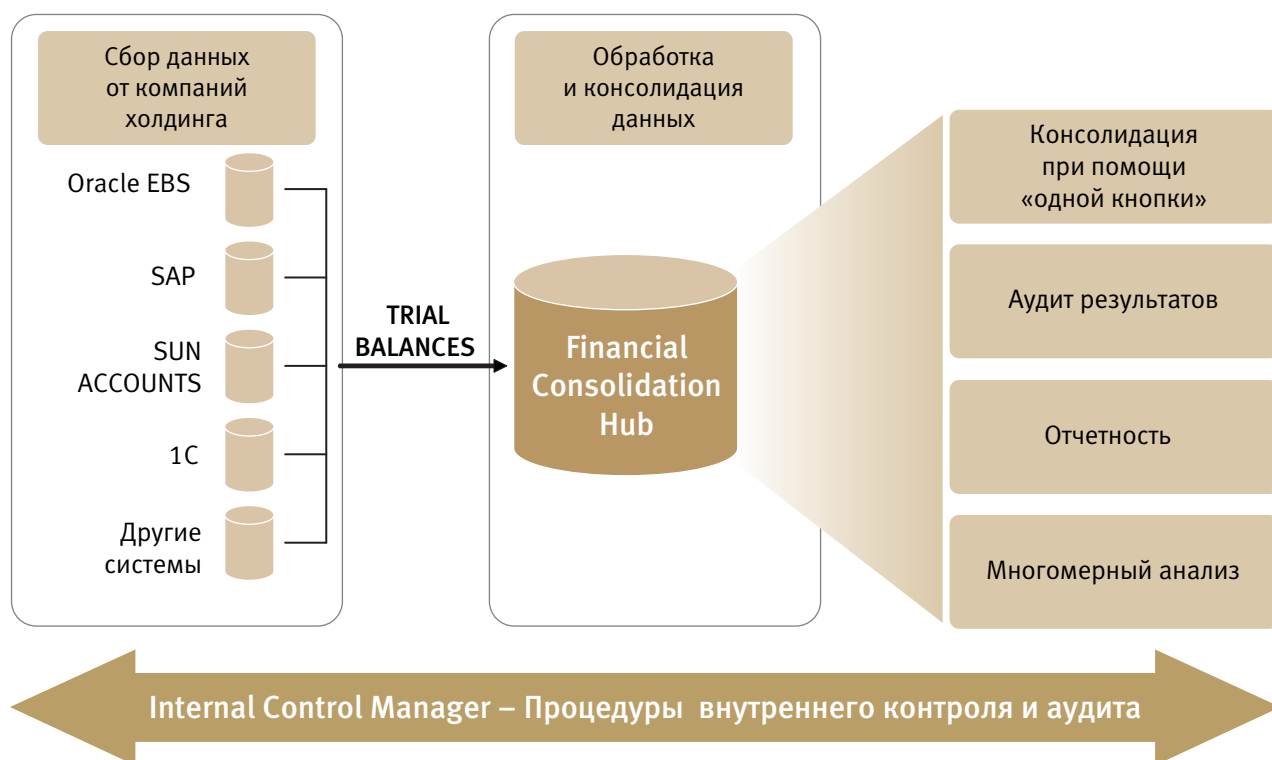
Сбор данных от компаний холдинга

Oracle EBS

SAP

SUN ACCOUNTS

1С

Другие системы

TRIAL BALANCES

Обработка и консолидация данных

Financial Consolidation Hub

Консолидация при помощи «одной кнопки»

Аудит результатов

Отчетность

Многомерный анализ

Internal Control Manager – Процедуры внутреннего контроля и аудита